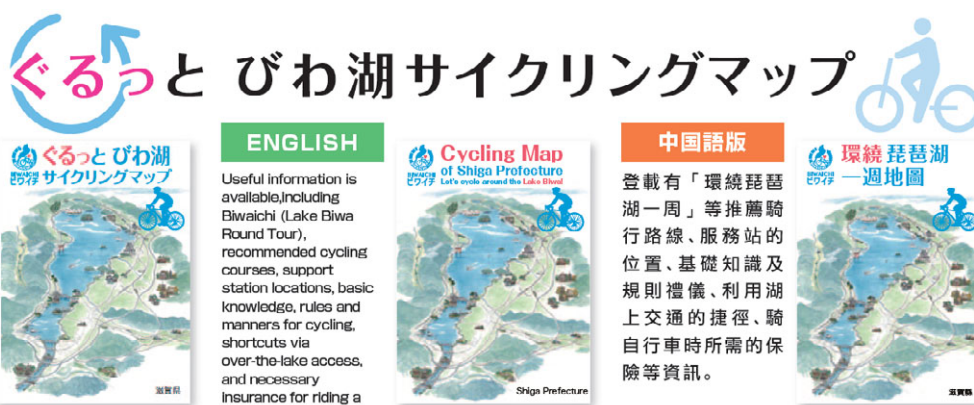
ぐるっと びわ湖サイクリングマップ

BIWAICHI ビワイチ ぐるっと びわ湖 サイクリングマップ

滋賀県

ENGLISH

Useful information is available,including Biwaichi (Lake Biwa Round Tour), recommended cycling courses, support station locations, basic knowledge, rules and manners for cycling, shortcuts via over-the-lake access, and necessary insurance for riding a

BIWAICHI ビワイチ Cycling Map of Shiga Prefecture Let's cycle around the Lake Biwa!

Shiga Prefecture

中国語版

登載有「環繞琵琶湖一周」等推薦騎行路線、服務站的位置、基礎知識及規則禮儀、利用湖上交通的捷徑、騎自行車時所需的保險等資訊。

BIWAICHI ビワイチ 環繞琵琶湖一週地圖

滋賀縣